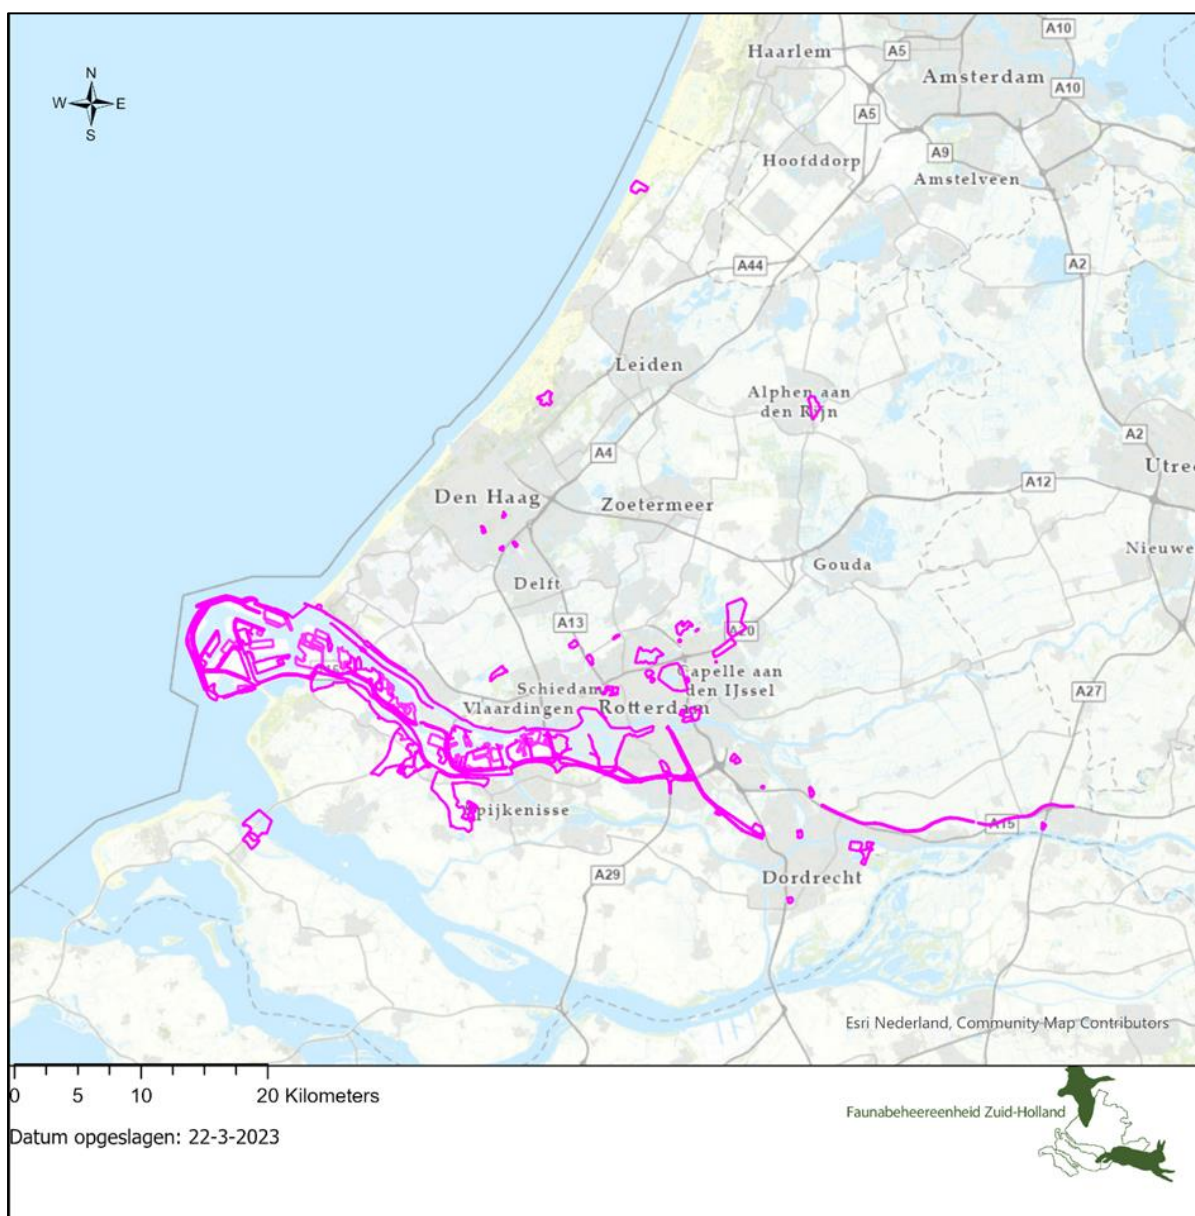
N
W
E
S

A10
Haarlem
A5
Amsterdam
A10
A5
A9
Hoofddorp
Amstelveen
A44
A2
Leiden
Alphen aan den Rijn
A2
A4
Utre
Den Haag
Zoetermeer
A12
Nieuwe
Delft
Gouda
A13
A20
Capelle aan den IJssel
Schiedam
Vlaardingen
Rotterdam
A27
Spijkenisse
A15
A29
Dordrecht

Esri Nederland, Community Map Contributors

0 5 10 20 Kilometers

Datum opgeslagen: 22-3-2023

Faunabeheereenheid Zuid-Holland